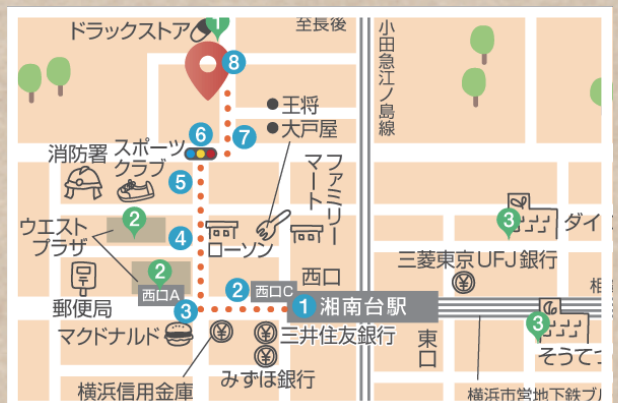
ドラックストア
1
全長後
小田急江ノ島線
8
王将
大戸屋
7
6
消防署
スポーツクラブ
5
ファミリーマート
ウエストプラザ
2
4
ローソン
3
ダイ
三菱東京UFJ銀行
2
西口A
2
西口C
西口
1
湘南台駅
郵便局
3
マクドナルド
三井住友銀行
東口
3
そうてつ
横浜信用金庫
みずほ銀行
横浜市営地下鉄ブ